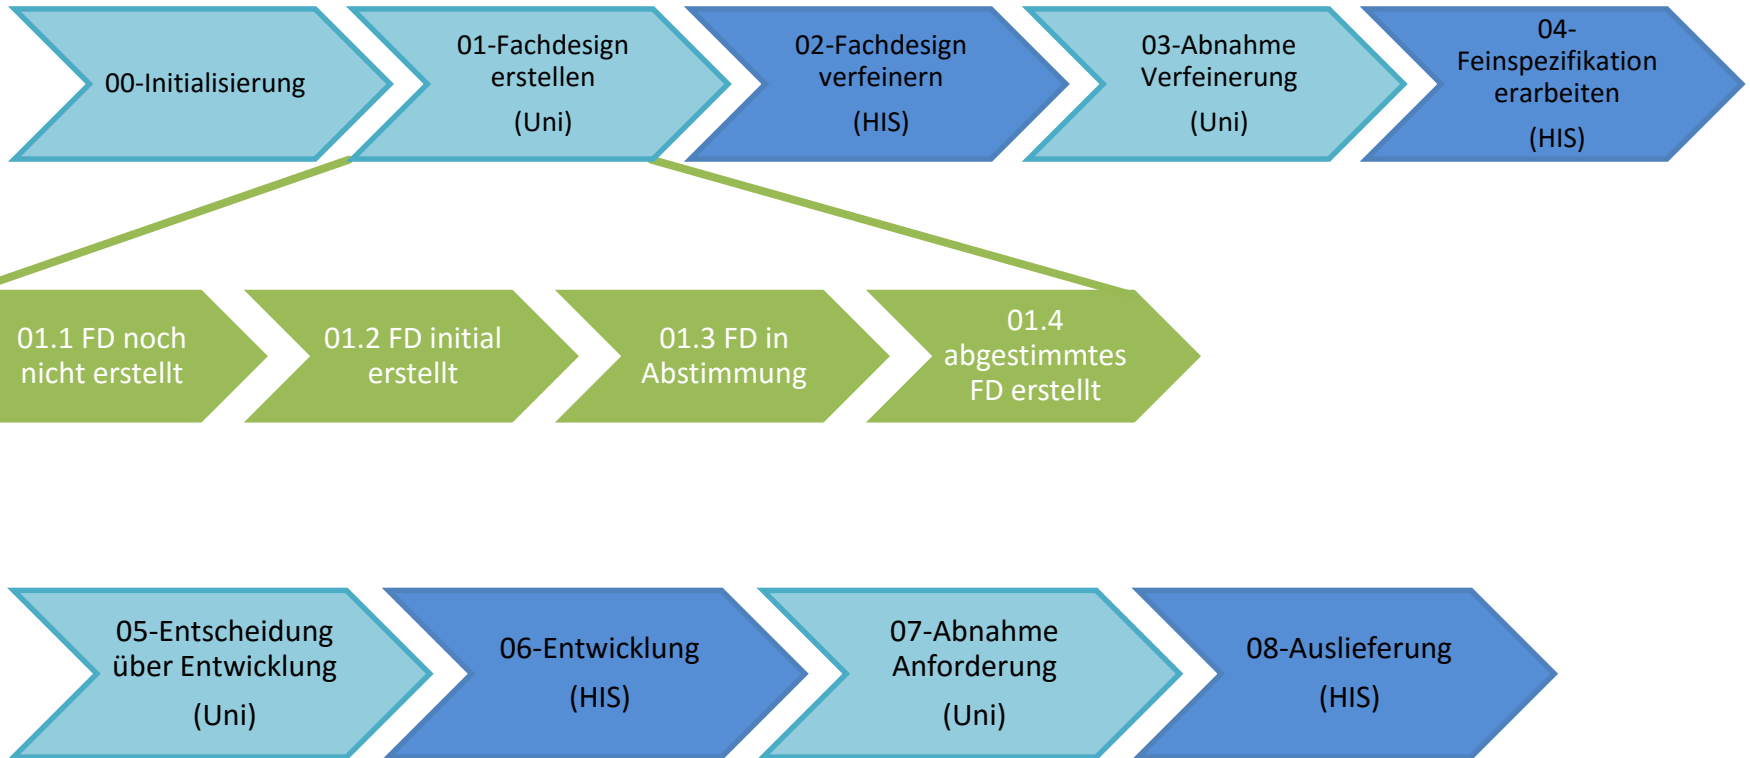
00-Initialisierung

01-Fachdesign erstellen

(Uni)

02-Fachdesign verfeinern

(HIS)

03-Abnahme Verfeinerung

(Uni)

04-Feinspezifikation erarbeiten

(HIS)

01.1 FD noch nicht erstellt

01.2 FD initial erstellt

01.3 FD in Abstimmung

01.4 abgestimmtes FD erstellt

05-Entscheidung über Entwicklung

(Uni)

06-Entwicklung

(HIS)

07-Abnahme Anforderung

(Uni)

08-Auslieferung

(HIS)